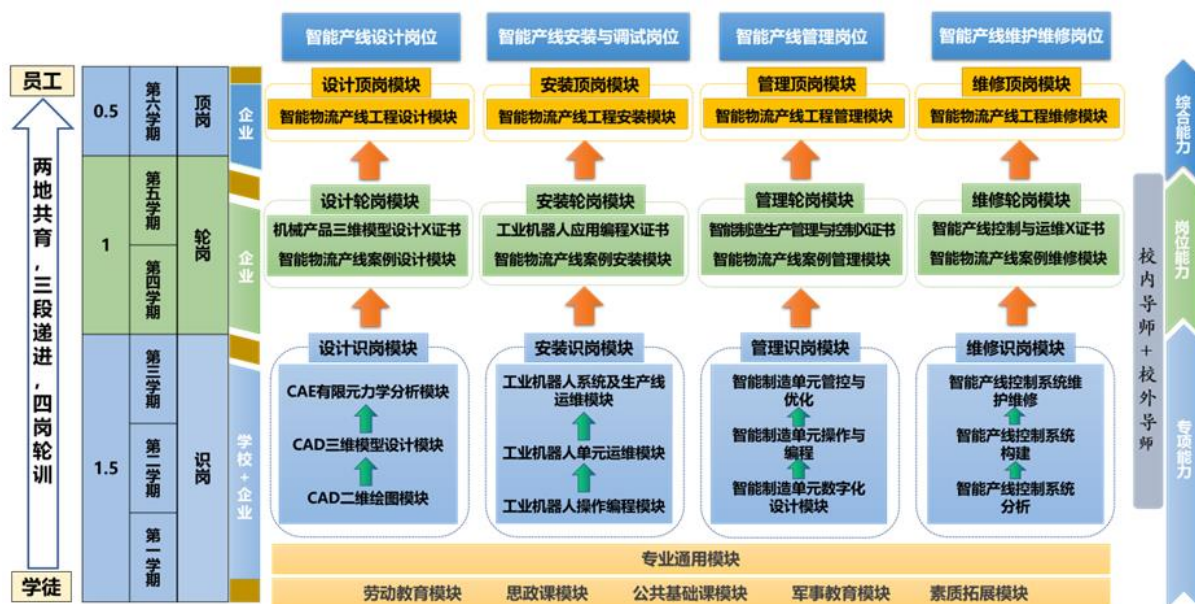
智能产线设计岗位
智能产线安装与调试岗位
智能产线管理岗位
智能产线维护维修岗位

员工
两地共育，三段递进，四岗轮训
学徒

0.5 第六学期 顶岗 企业
1 第五学期 第四学期 轮岗 企业
1.5 第三学期 第二学期 第一学期 识岗 学校+企业

设计顶岗模块
智能物流产线工程设计模块
安装顶岗模块
智能物流产线工程安装模块
管理顶岗模块
智能物流产线工程管理模块
维修顶岗模块
智能物流产线工程维修模块

设计轮岗模块
机械产品三维模型设计X证书
智能物流产线案例设计模块
安装轮岗模块
工业机器人应用编程X证书
智能物流产线案例安装模块
管理轮岗模块
智能制造生产管理与控制X证书
智能物流产线案例管理模块
维修轮岗模块
智能产线控制与运维X证书
智能物流产线案例维修模块

设计识岗模块
CAE有限元力学分析模块
CAD三维模型设计模块
CAD二维绘图模块
安装识岗模块
工业机器人系统及生产线运维模块
工业机器人单元运维模块
工业机器人操作编程模块
管理识岗模块
智能制造单元管控与优化
智能制造单元操作与编程
智能制造单元数字化设计模块
维修识岗模块
智能产线控制系统维护维修
智能产线控制系统构建
智能产线控制系统分析

专业通用模块
劳动教育模块 思政课模块 公共基础课模块 军事教育模块 素质拓展模块

校内导师+校外导师

综合能力
岗位能力
专项能力